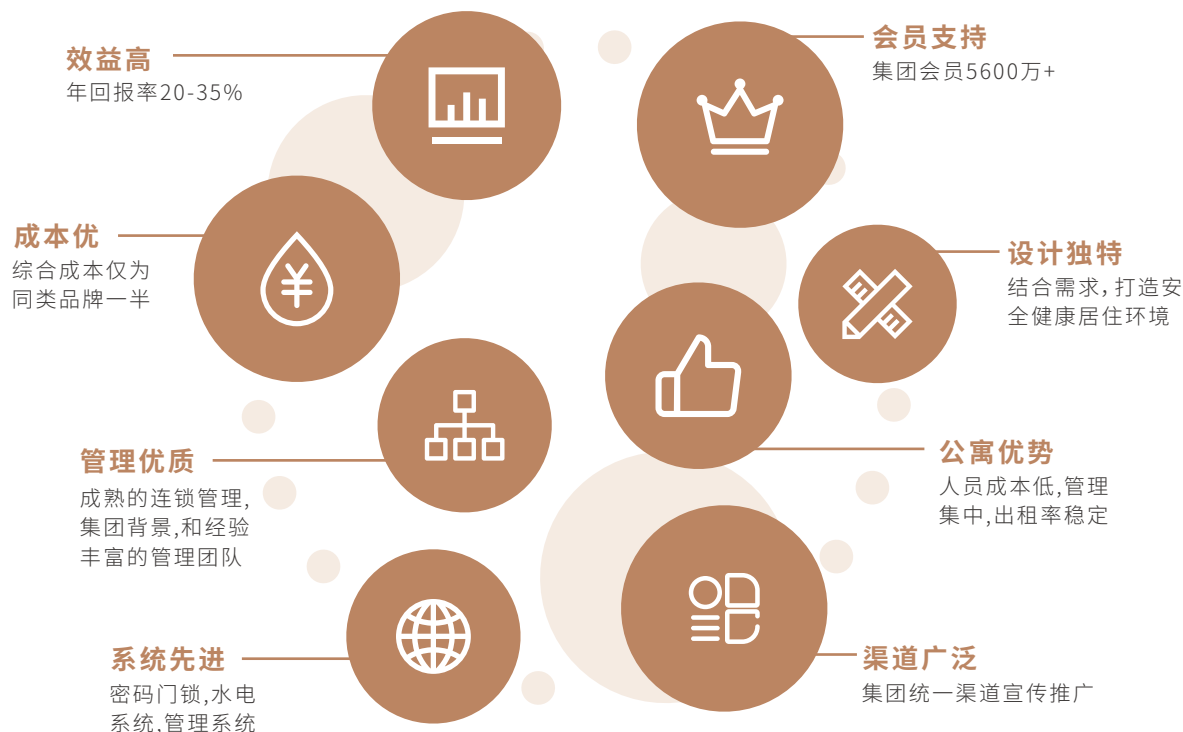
效益高
年回报率20-35%

会员支持
集团会员5600万+

成本优
综合成本仅为同类品牌一半

设计独特
结合需求,打造安全健康居住环境

管理优质
成熟的连锁管理,集团背景,和经验丰富的管理团队

公寓优势
人员成本低,管理集中,出租率稳定

系统先进
密码门锁,水电系统,管理系统

渠道广泛
集团统一渠道宣传推广